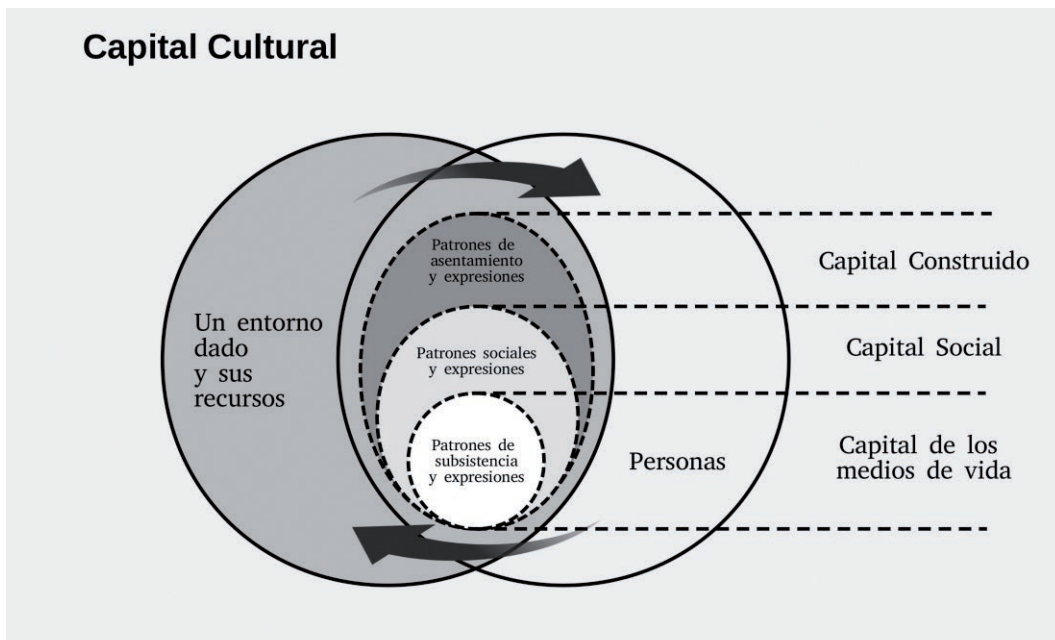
Capital Cultural

Un entorno dado y sus recursos

Patrones de asentamiento y expresiones

Patrones sociales y expresiones

Patrones de subsistencia y expresiones

Personas

Capital Construido

Capital Social

Capital de los medios de vida